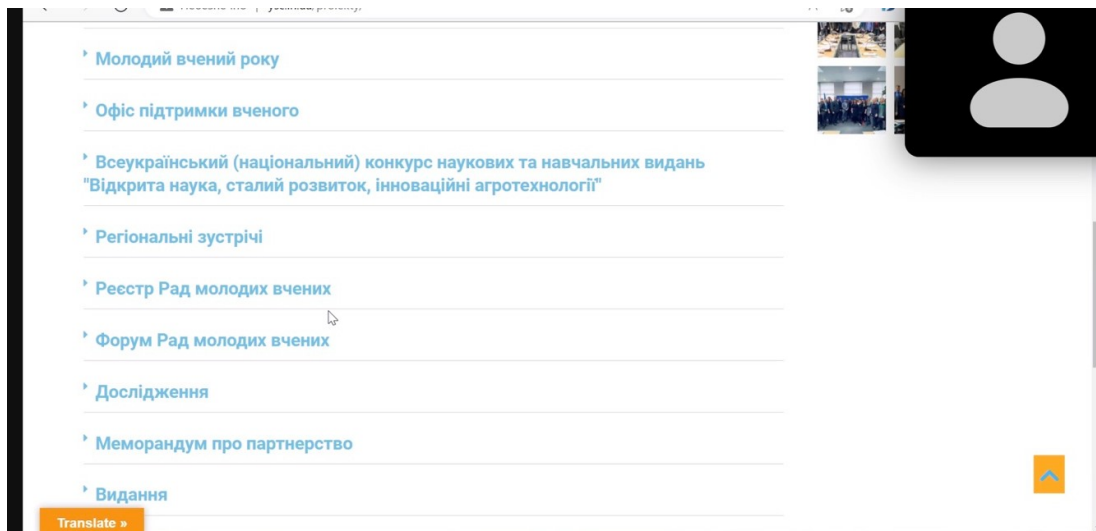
Молодий вчений року

Офіс підтримки вченого

Всеукраїнський (національний) конкурс наукових та навчальних видань "Відкрита наука, сталий розвиток, інноваційні агротехнології"

Регіональні зустрічі

Реєстр Рад молодих вчених

Форум Рад молодих вчених

Дослідження

Меморандум про партнерство

Видання

Translate »